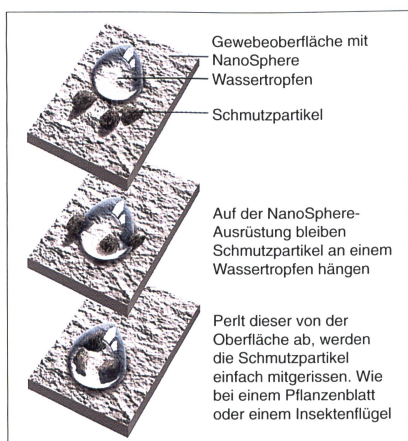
Gewebeoberfläche mit NanoSphere

Wassertropfen

Schmutzpartikel

Auf der NanoSphere-Ausrüstung bleiben Schmutzpartikel an einem Wassertropfen hängen

Perlt dieser von der Oberfläche ab, werden die Schmutzpartikel einfach mitgerissen. Wie bei einem Pflanzenblatt oder einem Insektenflügel